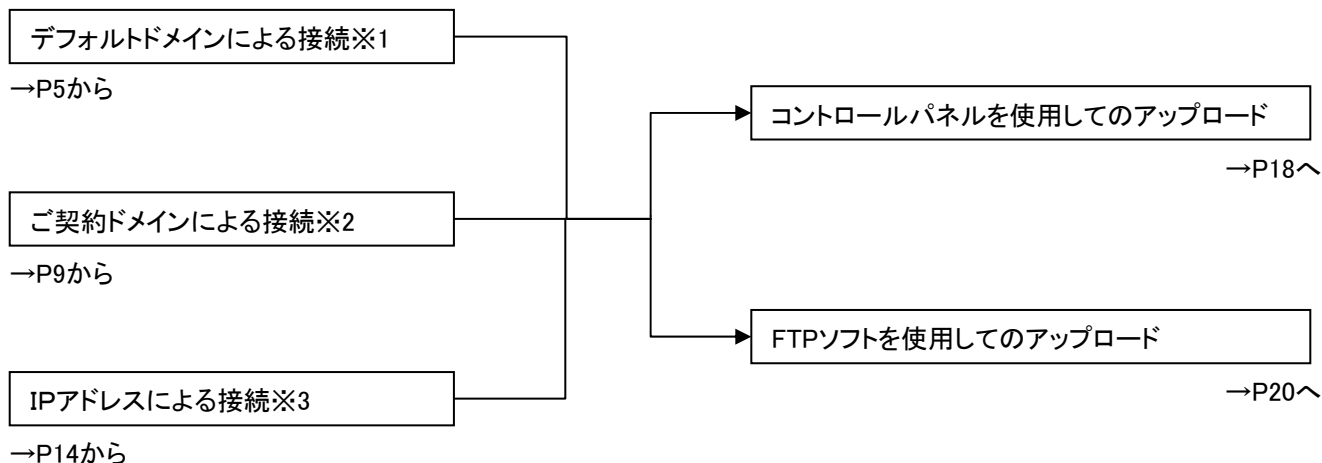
デフォルトドメインによる接続※1

→P5から

ご契約ドメインによる接続※2

→P9から

IPアドレスによる接続※3

→P14から

コントロールパネルを使用してのアップロード

→P18へ

FTPソフトを使用してのアップロード

→P20へ